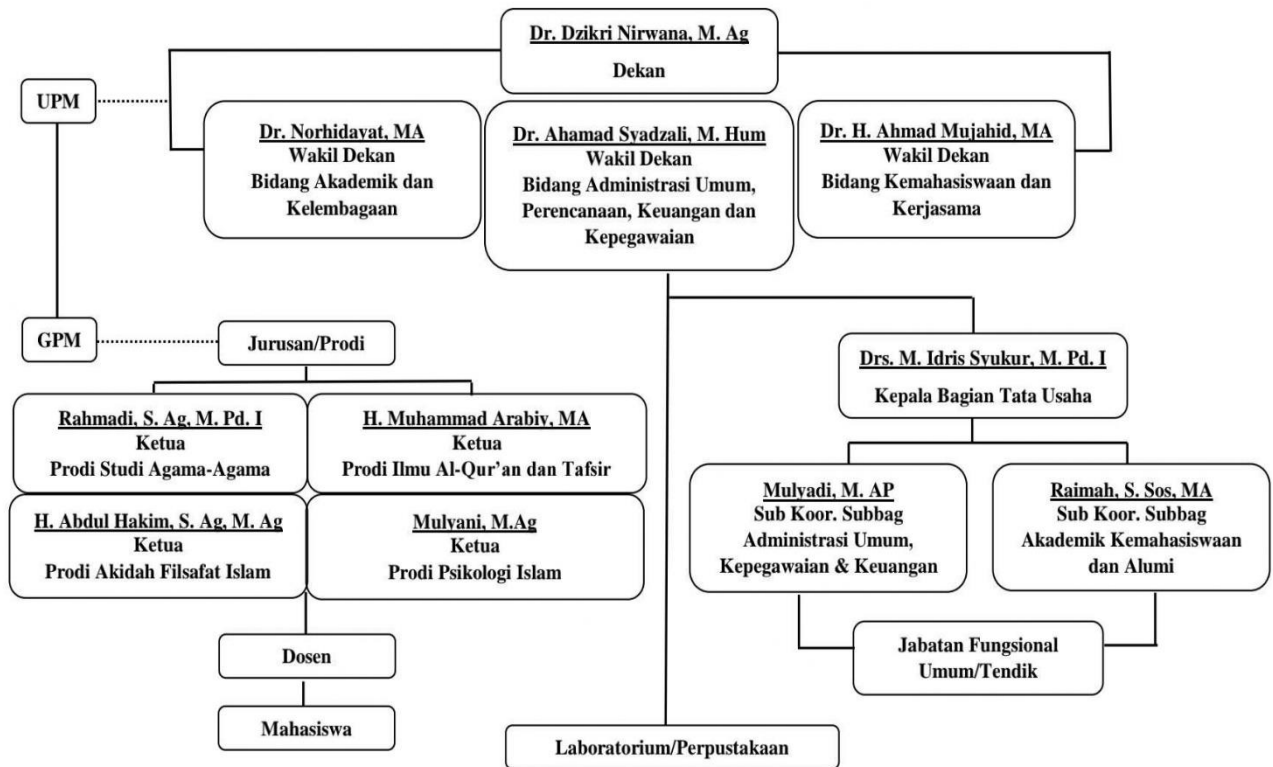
Dr. Dzikri Nirwana, M. Ag
Dekan

UPM

Dr. Norhidayat, MA
Wakil Dekan
Bidang Akademik dan Kelembagaan

Dr. Ahamad Syadzali, M. Hum
Wakil Dekan
Bidang Administrasi Umum, Perencanaan, Keuangan dan Kepegawaian

Dr. H. Ahmad Mujahid, MA
Wakil Dekan
Bidang Kemahasiswaan dan Kerjasama

GPM

Jurusan/Prodi

Rahmadi, S. Ag, M. Pd. I
Ketua
Prodi Studi Agama-Agama

H. Muhammad Arabiy, MA
Ketua
Prodi Ilmu Al-Qur'an dan Tafsir

H. Abdul Hakim, S. Ag, M. Ag
Ketua
Prodi Akidah Filsafat Islam

Mulyani, M.Ag
Ketua
Prodi Psikologi Islam

Dosen

Mahasiswa

Drs. M. Idris Syukur, M. Pd. I
Kepala Bagian Tata Usaha

Mulyadi, M. AP
Sub Koor. Subbag
Administrasi Umum, Kepegawaian & Keuangan

Raimah, S. Sos, MA
Sub Koor. Subbag
Akademik Kemahasiswaan dan Alumi

Jabatan Fungsional Umum/Tendik

Laboratorium/Perpustakaan